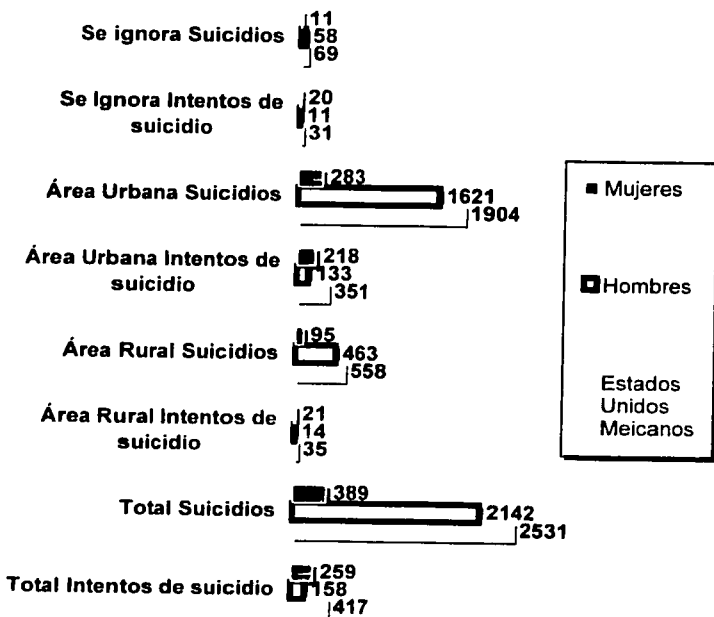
Se ignora Suicidios 11 58 69

Se Ignora Intentos de suicidio 20 11 31

Área Urbana Suicidios 283 1621 1904

Área Urbana Intentos de suicidio 218 133 351

Área Rural Suicidios 95 463 558

Área Rural Intentos de suicidio 21 14 35

Total Suicidios 389 2142 2531

Total Intentos de suicidio 259 158 417

Mujeres

Hombres

Estados Unidos Meicanos